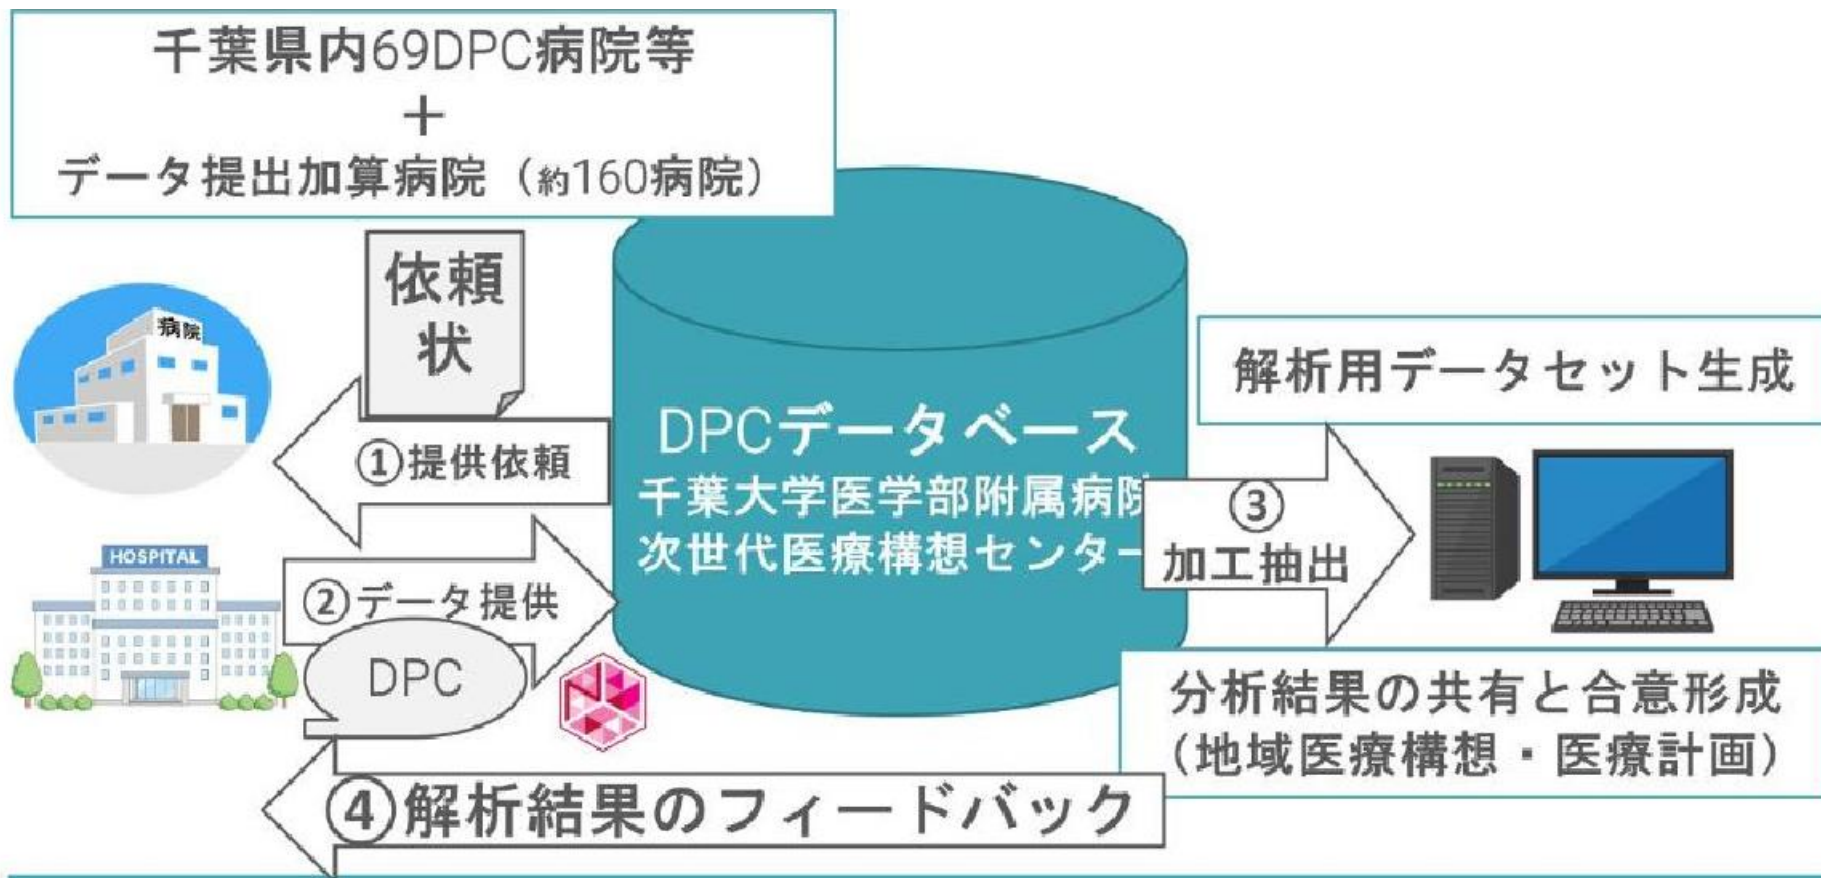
千葉県内69DPC病院等
＋
データ提出加算病院（約160病院）

依頼状

病院

①提供依頼

HOSPITAL

②データ提供

DPC

DPCデータベース
千葉大学医学部附属病院
次世代医療構想センター

解析用データセット生成

③
加工抽出

分析結果の共有と合意形成
（地域医療構想・医療計画）

④解析結果のフィードバック